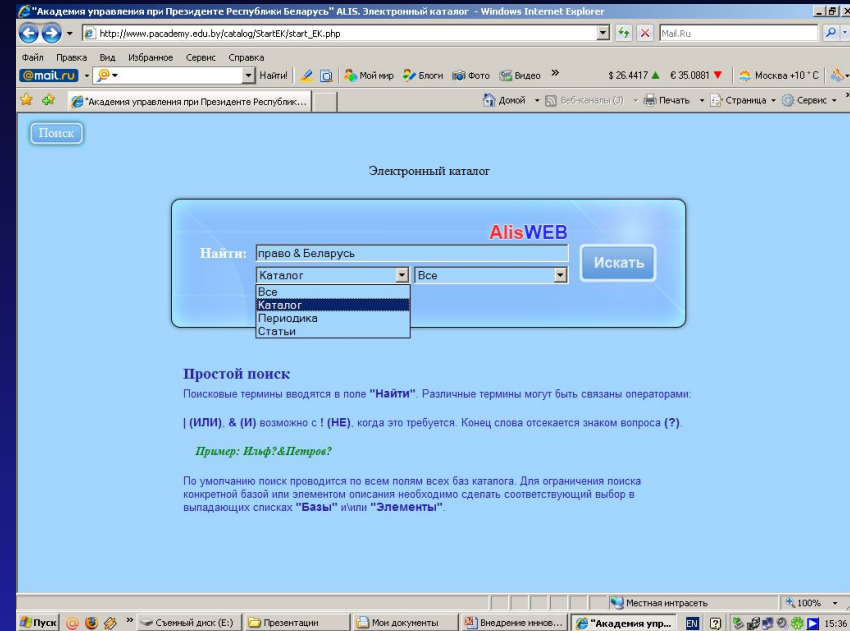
"Академия управления при Президенте Республики Беларусь" ALIS. Электронный каталог - Windows Internet Explorer

http://www.pacademy.edu.by/catalog/StartEK/start_EK.php

Mail.Ru

Файл Правка Вид Избранное Сервис Справка

@mail.ru Найти! Мой мир Блоги Фото Видео » $ 26.4417 ▲ € 35.0881 ▼ Москва +10 °С

"Академия управления при Президенте Республик...

Домой Веб-каналы (J) Печать Страница Сервис

Поиск

Электронный каталог

AlisWEB

Найти: право & Беларусь

Каталог | Все

Все
Каталог
Периодика
Статьи

Искать

Простой поиск

Поисковые термины вводятся в поле "Найти". Различные термины могут быть связаны операторами:

| (ИЛИ), & (И) возможно с ! (НЕ), когда это требуется. Конец слова отсекается знаком вопроса (?).

Пример: Ильф?&Петров?

По умолчанию поиск проводится по всем полям всех баз каталога. Для ограничения поиска конкретной базой или элементом описания необходимо сделать соответствующий выбор в выпадающих списках "Базы" и\или "Элементы".

Местная интрасеть 100%

Пуск » Съемный диск (E:) Презентации Мои документы Внедрение инно... "Академия упр... EN 15:36